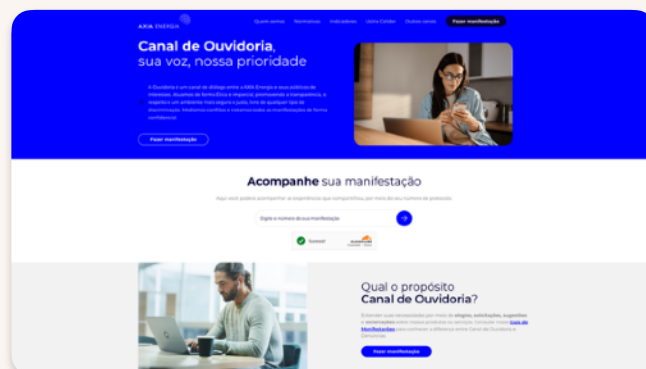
AXIA ENERGIA

Quem somos Manifestos Indicadores Como Cidadão Outros canais Fazer manifestação

Canal de Ouvidoria, sua voz, nossa prioridade

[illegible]

Fazer manifestação

Acompanhe sua manifestação

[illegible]

Digite o número da sua manifestação

Sucesso!

Qual o propósito Canal de Ouvidoria?

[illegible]

Fazer manifestação